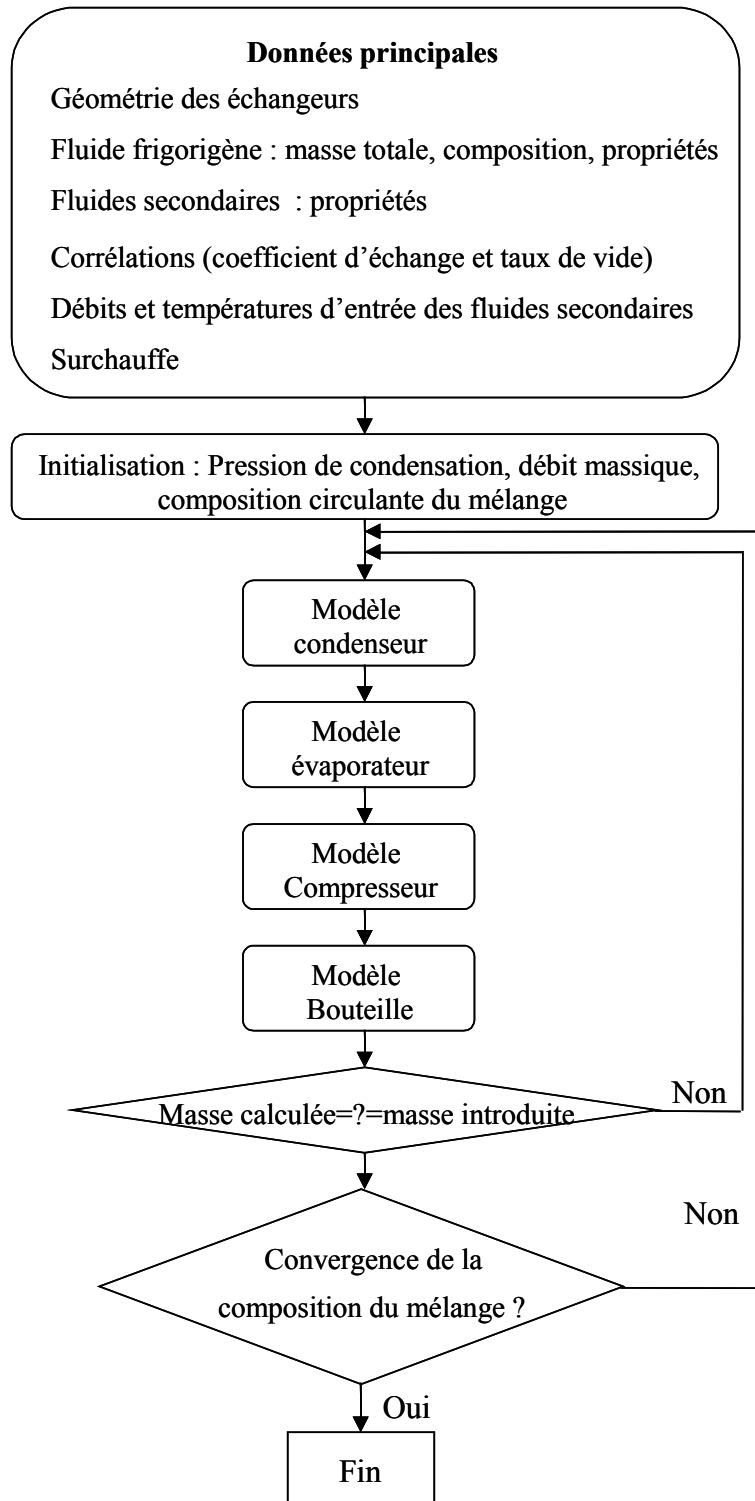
Données principales

Géométrie des échangeurs

Fluide frigorigène : masse totale, composition, propriétés

Fluides secondaires : propriétés

Corrélations (coefficient d'échange et taux de vide)

Débits et températures d'entrée des fluides secondaires

Surchauffe

Initialisation : Pression de condensation, débit massique, composition circulante du mélange

Modèle condenseur

Modèle évaporateur

Modèle Compresseur

Modèle Bouteille

Masse calculée=?=masse introduite

Non

Non

Convergence de la composition du mélange ?

Oui

Fin